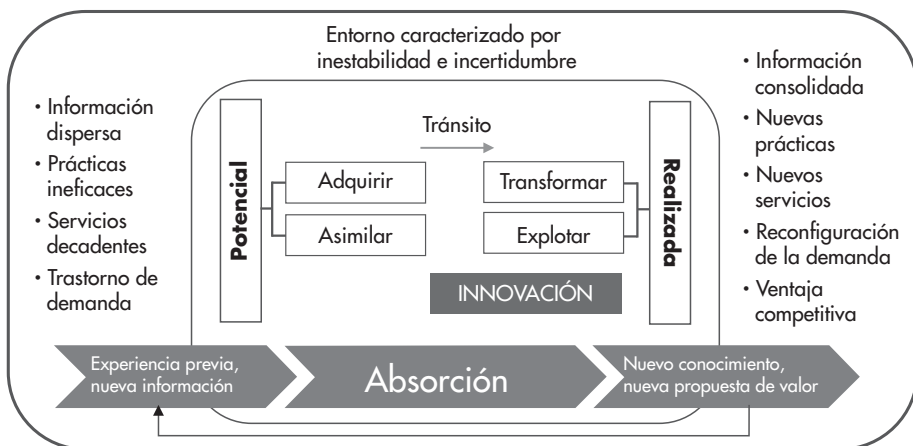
Entorno caracterizado por inestabilidad e incertidumbre

• Información dispersa
• Prácticas ineficaces
• Servicios decadentes
• Trastorno de demanda

Tránsito

Potencial

Adquirir

Asimilar

Transformar

Explotar

Realizada

INNOVACIÓN

• Información consolidada
• Nuevas prácticas
• Nuevos servicios
• Reconfiguración de la demanda
• Ventaja competitiva

Experiencia previa, nueva información

Absorción

Nuevo conocimiento, nueva propuesta de valor